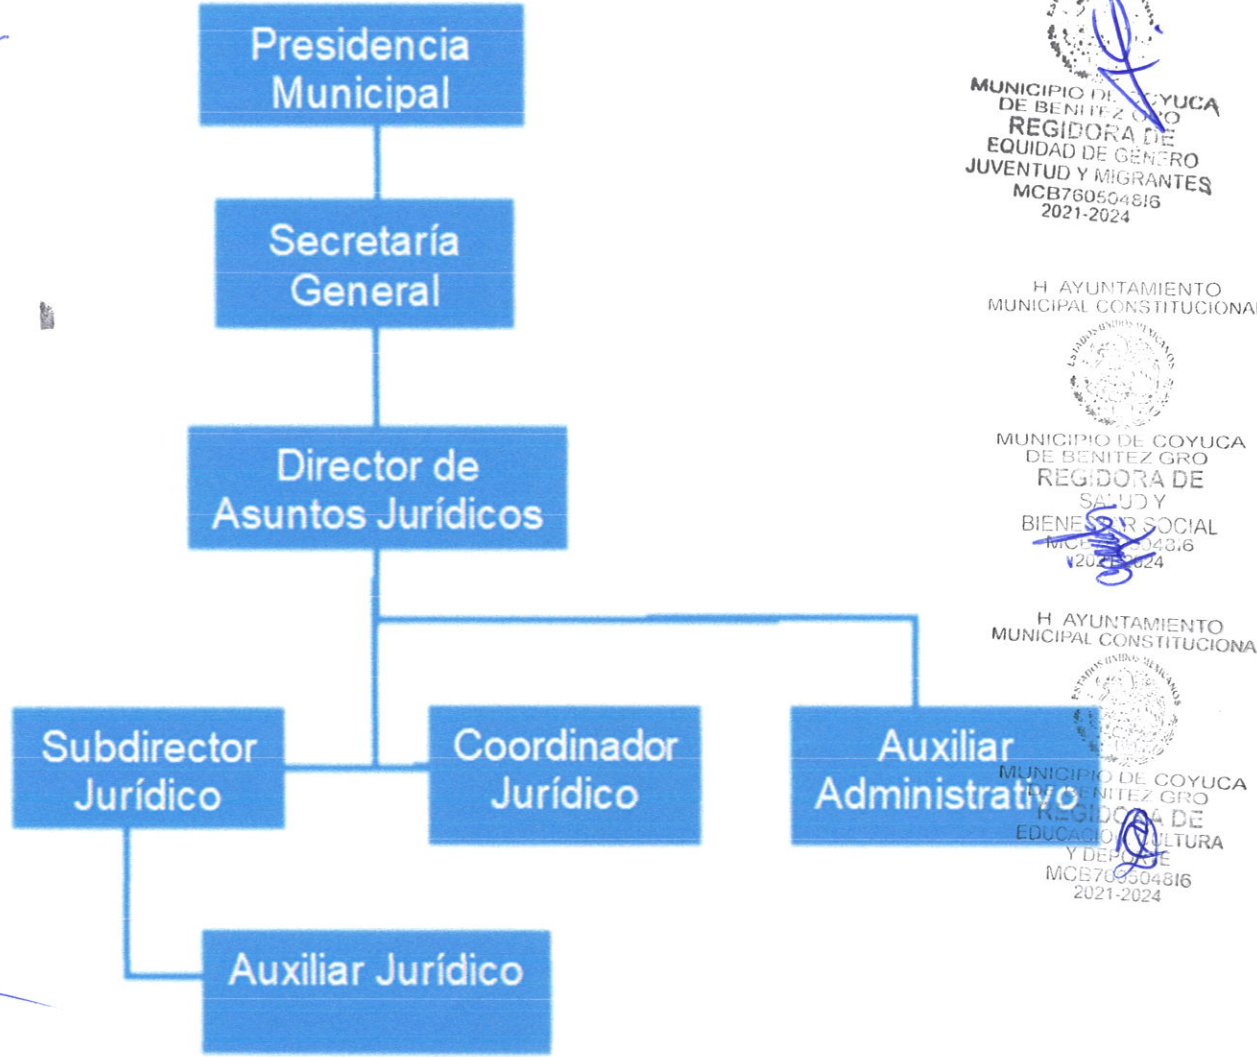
Presidencia Municipal

Secretaría General

Director de Asuntos Jurídicos

Subdirector Jurídico

Coordinador Jurídico

Auxiliar Administrativo

Auxiliar Jurídico

MUNICIPIO DE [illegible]YUCA
DE BENITEZ G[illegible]O
REGIDORA DE
EQUIDAD DE GENERO
JUVENTUD Y MIGRANTES
MCB760504816
2021-2024

H. AYUNTAMIENTO
MUNICIPAL CONSTITUCIONAL
ESTADOS UNIDOS MEXICANOS
MUNICIPIO DE COYUCA
DE BENITEZ GRO
REGIDORA DE
SALUD Y
BIENE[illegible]R SOCIAL
MC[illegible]04816
202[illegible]024

H. AYUNTAMIENTO
MUNICIPAL CONSTITUCIONA
ESTADOS UNIDOS MEXICANOS
MUNICIPIO DE COYUCA
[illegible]NITEZ GRO
REGID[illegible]A DE
EDUCACIO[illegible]ULTURA
Y DEP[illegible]E
MCB7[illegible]504816
2021-2024